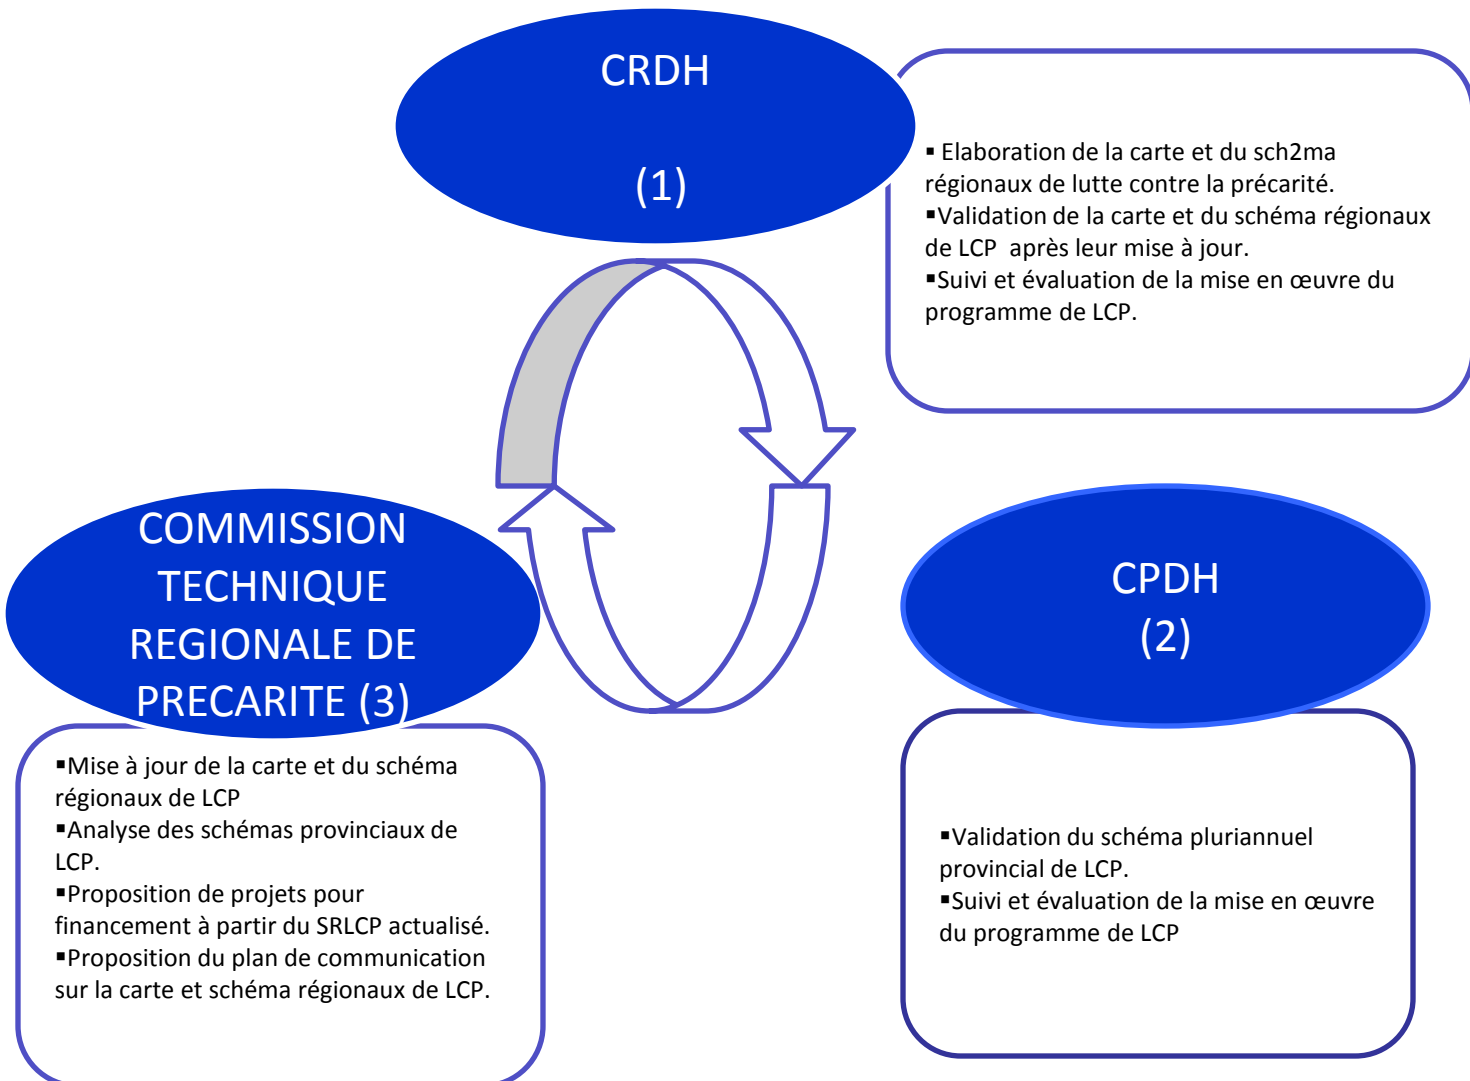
CRDH

(1)

▪ Elaboration de la carte et du sch2ma régionaux de lutte contre la précarité.
▪Validation de la carte et du schéma régionaux de LCP après leur mise à jour.
▪Suivi et évaluation de la mise en œuvre du programme de LCP.

COMMISSION TECHNIQUE REGIONALE DE PRECARITE (3)

▪Mise à jour de la carte et du schéma régionaux de LCP
▪Analyse des schémas provinciaux de LCP.
▪Proposition de projets pour financement à partir du SRLCP actualisé.
▪Proposition du plan de communication sur la carte et schéma régionaux de LCP.

CPDH
(2)

▪Validation du schéma pluriannuel provincial de LCP.
▪Suivi et évaluation de la mise en œuvre du programme de LCP